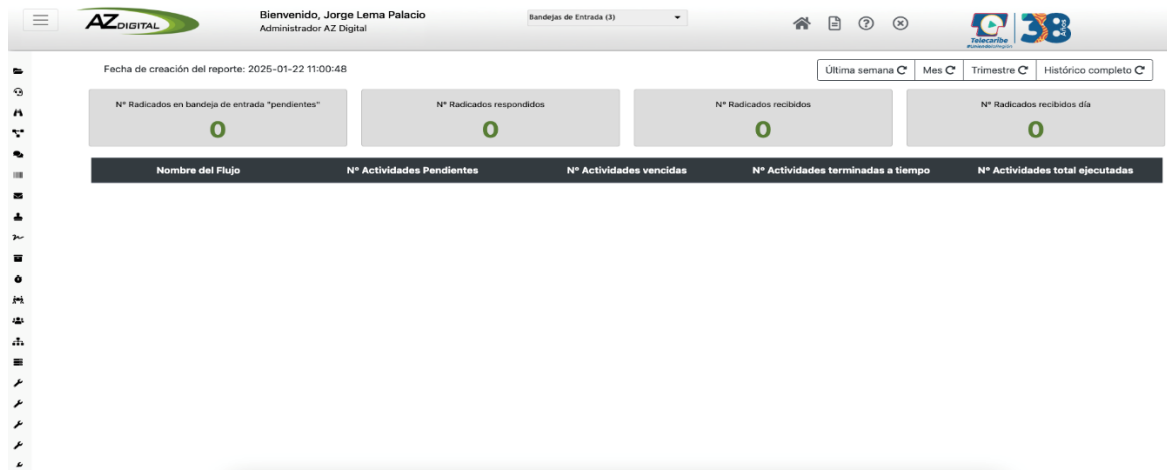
AZ DIGITAL

Bienvenido, Jorge Lema Palacio
Administrador AZ Digital

Bandejas de Entrada (3)

Telecaribe
#UnidosLaRegión
38 Años

Fecha de creación del reporte: 2025-01-22 11:00:48

Última semana | Mes | Trimestre | Histórico completo

Nº Radicados en bandeja de entrada "pendientes"
0

Nº Radicados respondidos
0

Nº Radicados recibidos
0

Nº Radicados recibidos día
0

| Nombre del Flujo | Nº Actividades Pendientes | Nº Actividades vencidas | Nº Actividades terminadas a tiempo | Nº Actividades total ejecutadas |
|---|---|---|---|---|